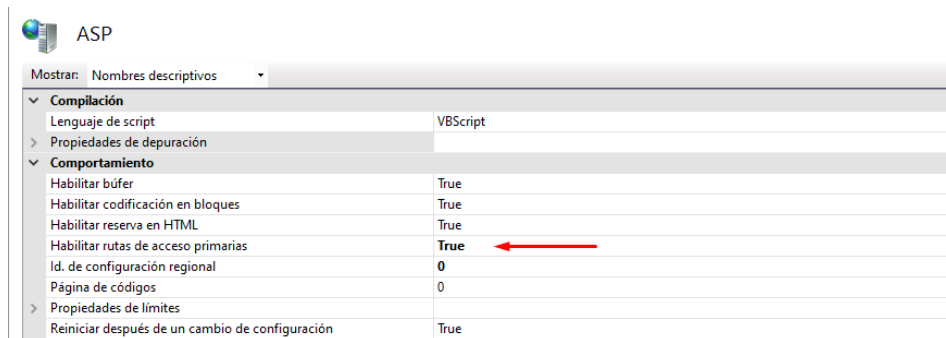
ASP

Mostrar: Nombres descriptivos

| | |
|---|---|
| Compilación | |
| Lenguaje de script | VBScript |
| Propiedades de depuración | |
| Comportamiento | |
| Habilitar búfer | True |
| Habilitar codificación en bloques | True |
| Habilitar reserva en HTML | True |
| Habilitar rutas de acceso primarias | True |
| Id. de configuración regional | 0 |
| Página de códigos | 0 |
| Propiedades de límites | |
| Reiniciar después de un cambio de configuración | True |